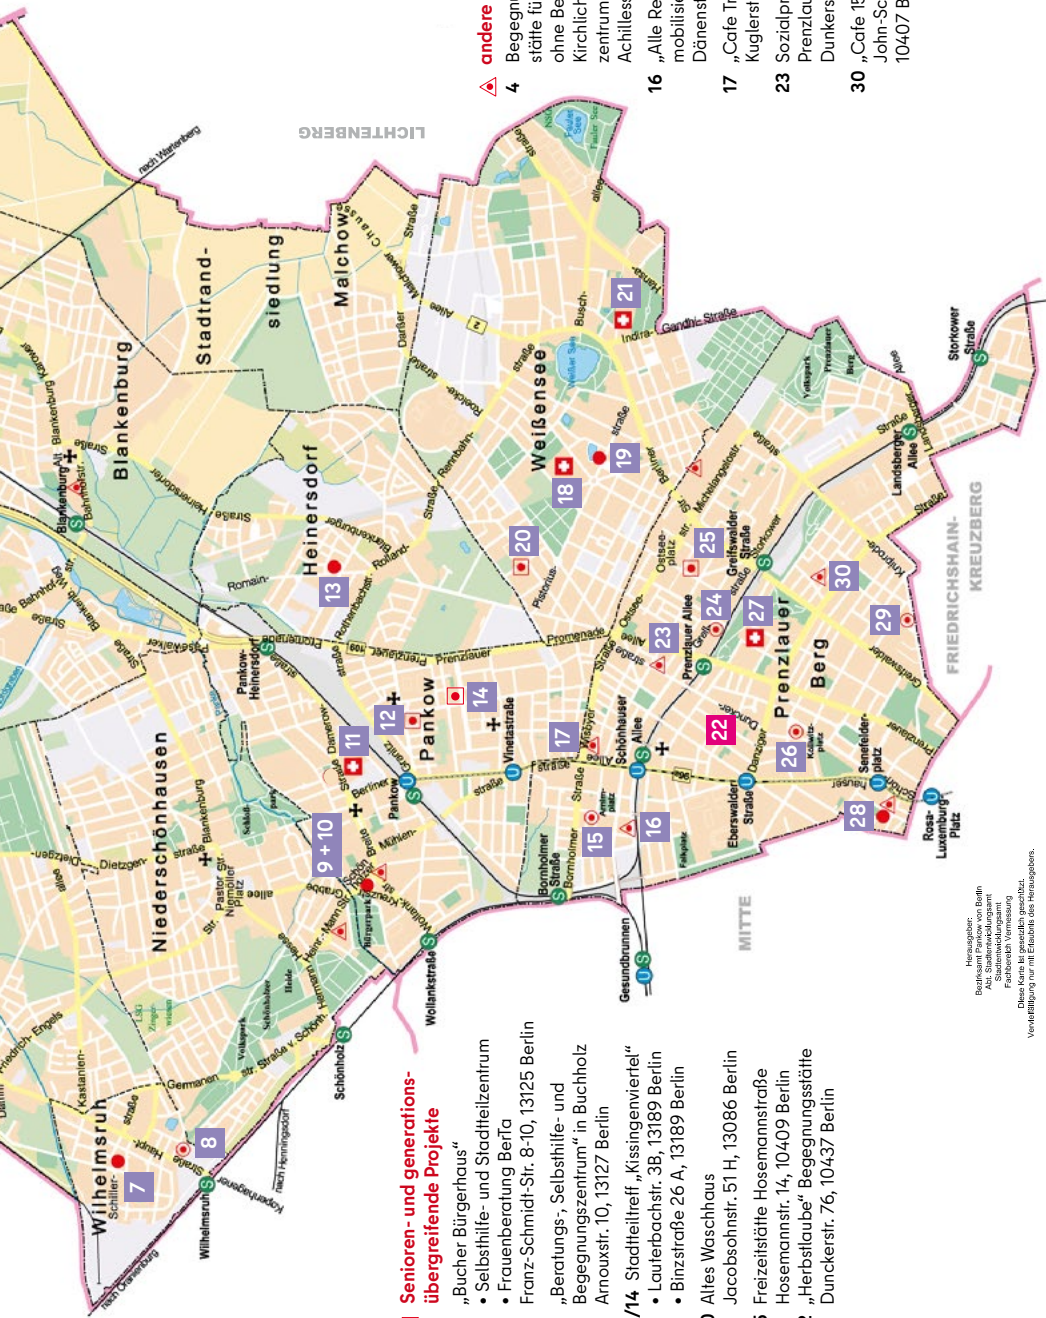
Senioren- und generationsübergreifende Projekte

„Bucher Bürgerhaus“
• Selbsthilfe- und Stadtteilzentrum
• Frauenberatung BerTa
Franz-Schmidt-Str. 8-10, 13125 Berlin

„Beratungs-, Selbsthilfe- und Begegnungszentrum“ in Buchholz
Arnouxstr. 10, 13127 Berlin

/14 Stadtteiltreff „Kissingenviertel“
• Lauterbachstr. 3B, 13189 Berlin
• Binzstraße 26 A, 13189 Berlin

Altes Waschhaus
Jacobsohnstr. 51 H, 13086 Berlin

Freizeitstätte Hosemannstraße
Hosemannstr. 14, 10409 Berlin

„Herbstlaube“ Begegnungsstätte
Dunckerstr. 76, 10437 Berlin

andere

4 Begegnungsstätte für ohne Be Kirchlich zentrum Achilless

16 „Alle Re mobilisi Dänenst

17 „Cafe Tr Kuglerst

23 Sozialpr Prenzlau Dunkers

30 „Cafe 15 John-Sc 10407 B

Wilhelmsruh
Niederschönhausen
Blankenburg
Stadtrand-siedlung
Malchow
Heinersdorf
Pankow
Weißensee
Prenzlauer Berg
LICHTENBERG
FRIEDRICHSHAIN-KREUZBERG
MITTE

7 8 9 + 10 11 12 13 14 15 16 17 18 19 20 21 22 23 24 25 26 27 28 29 30

Wilhelmsruh
Schönholz
Wollankstraße
Pankow
Vinetastraße
Bornholmer Straße
Gesundbrunnen
Schönhauser Allee
Eberswalder Straße
Senefelderplatz
Rosa-Luxemburg-Platz
Prenzlauer Allee
Greifswalder Straße
Storkower Straße
Landsberger Allee
Pankow-Heinersdorf
Blankenburg

nach Oranienburg
nach Hennigsdorf
Kopenhagener
nach Wartenberg
Schiller-
Kastanien-
Friedrich-Engels
Germanen
Hauptstraße
Dietzgen-
Dietzgenstraße
Blankenburg
Pastor Niemöller Platz
Str.
Hermann-Hesse-Str.
Heinrich-Mann-Platz
Grabbe-allee
Bürgerpark
Schloss
Schönholzer Heide
Volkspark
Berliner
Mühlen-
Granitz
Damerow
Romain-
Rolland-
Rothenbachstr.
Blankenburger
Heinersdorfer
Prenzlauer Promenade
Straße
Rennbahn-
Roelcke-
Darßer
Malchower
Chaussee
Busch-
allee
Indira-Gandhi-Straße
Weißer See
Pistorius-
Ostsee-
Ostseeplatz
Michelangelostr.
Greifswalder
Storkower
Volkspark Prenzlauer Berg
Kniprode-
Greifswalder
Danziger
Kollwitzplatz
Torstraße
Schönhauser
Arnimplatz
Falkplatz
Wisbyer
Allee
Landsberger

Herausgeber:
Bezirksamt Pankow von Berlin
Abt. Stadtentwicklungsamt
Stadtentwicklungsamt
Fachbereich Vermessung
Diese Karte ist gesetzlich geschützt.
Vervielfältigung nur mit Erlaubnis des Herausgebers.